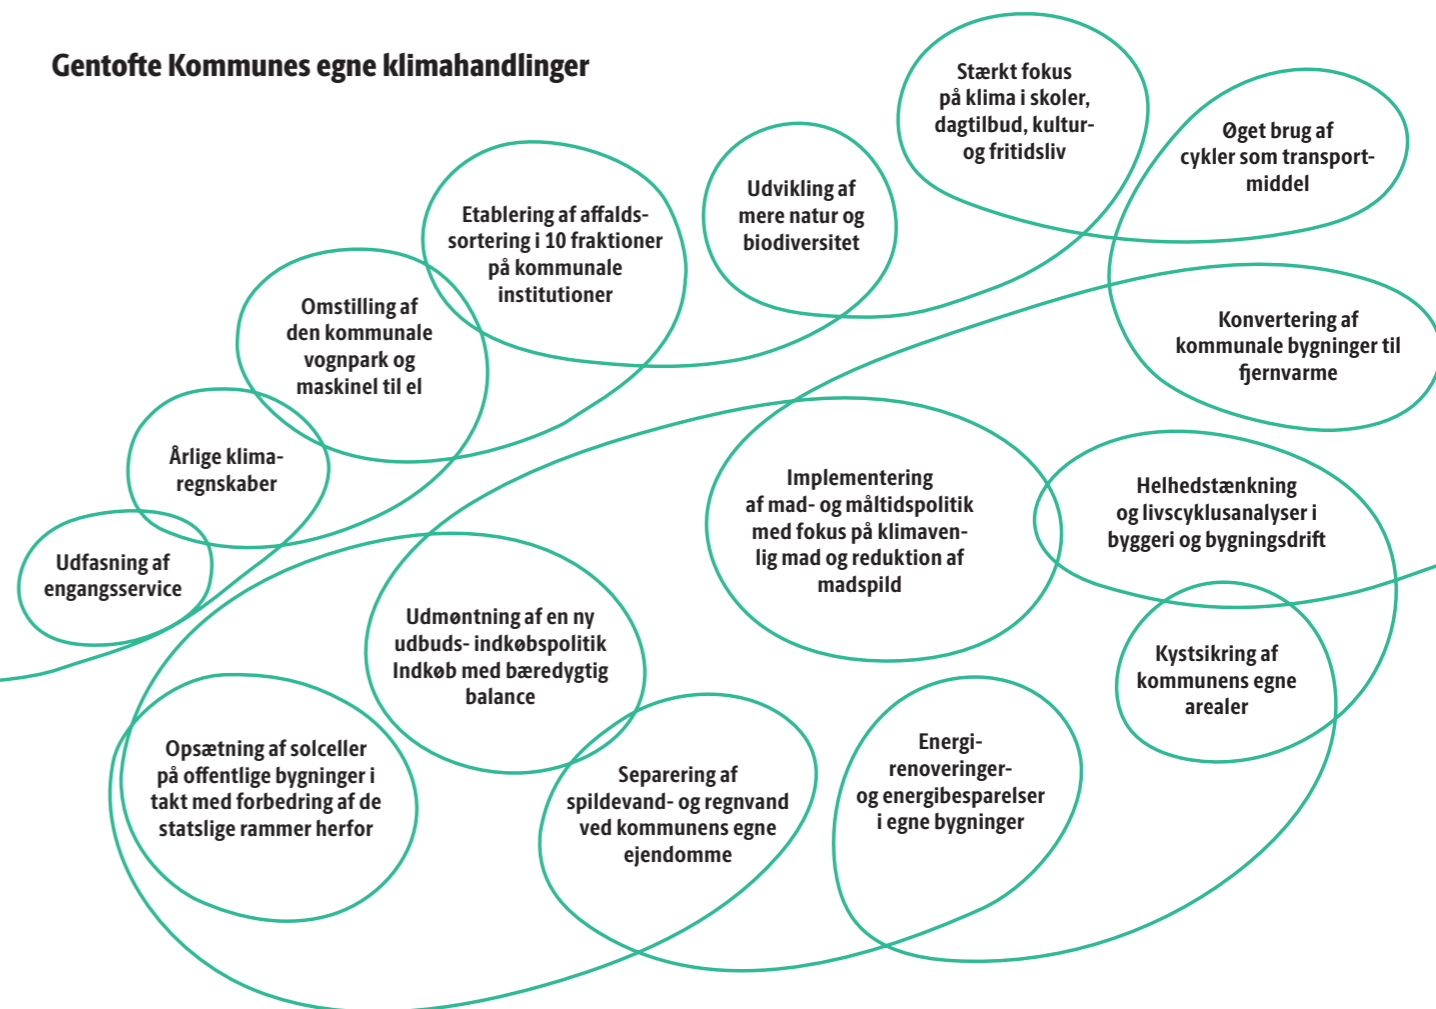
Gentofte Kommunes egne klimahandlinger

Stærkt fokus på klima i skoler, dagtilbud, kultur- og fritidsliv

Øget brug af cykler som transportmiddel

Udvikling af mere natur og biodiversitet

Etablering af affaldssortering i 10 fraktioner på kommunale institutioner

Omstilling af den kommunale vognpark og maskinel til el

Årlige klimaregnskaber

Udfasning af engangsservice

Konvertering af kommunale bygninger til fjernvarme

Implementering af mad- og måltidspolitik med fokus på klimavenlig mad og reduktion af madspild

Helhedstænkning og livscyklusanalyser i byggeri og bygningsdrift

Udmøntning af en ny udbuds- indkøbspolitik Indkøb med bæredygtig balance

Kystsikring af kommunens egne arealer

Opsætning af solceller på offentlige bygninger i takt med forbedring af de statslige rammer herfor

Separering af spildevand- og regnvand ved kommunens egne ejendomme

Energirenoveringer- og energibesparelser i egne bygninger